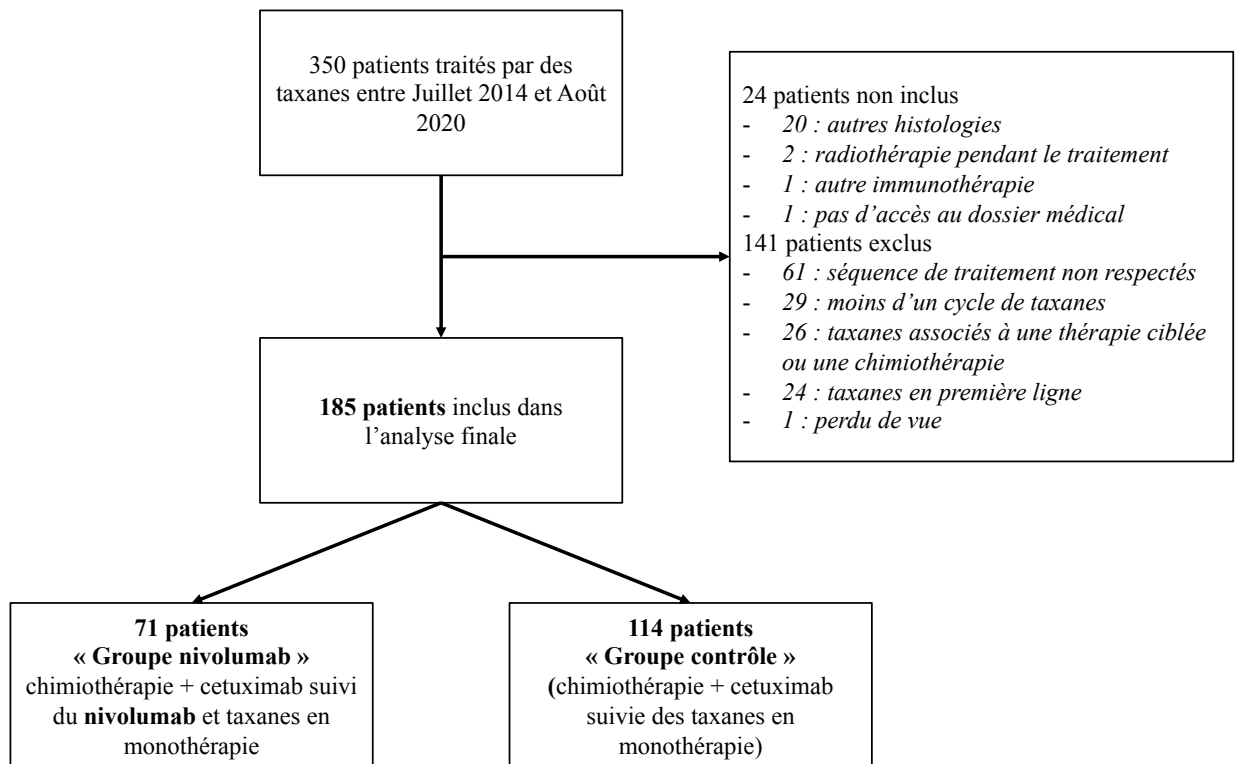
350 patients traités par des taxanes entre Juillet 2014 et Août 2020

24 patients non inclus
- 20 : autres histologies
- 2 : radiothérapie pendant le traitement
- 1 : autre immunothérapie
- 1 : pas d'accès au dossier médical
141 patients exclus
- 61 : séquence de traitement non respectés
- 29 : moins d'un cycle de taxanes
- 26 : taxanes associés à une thérapie ciblée ou une chimiothérapie
- 24 : taxanes en première ligne
- 1 : perdu de vue

185 patients inclus dans l'analyse finale

71 patients
« Groupe nivolumab »
chimiothérapie + cetuximab suivi du nivolumab et taxanes en monothérapie

114 patients
« Groupe contrôle »
(chimiothérapie + cetuximab suivie des taxanes en monothérapie)